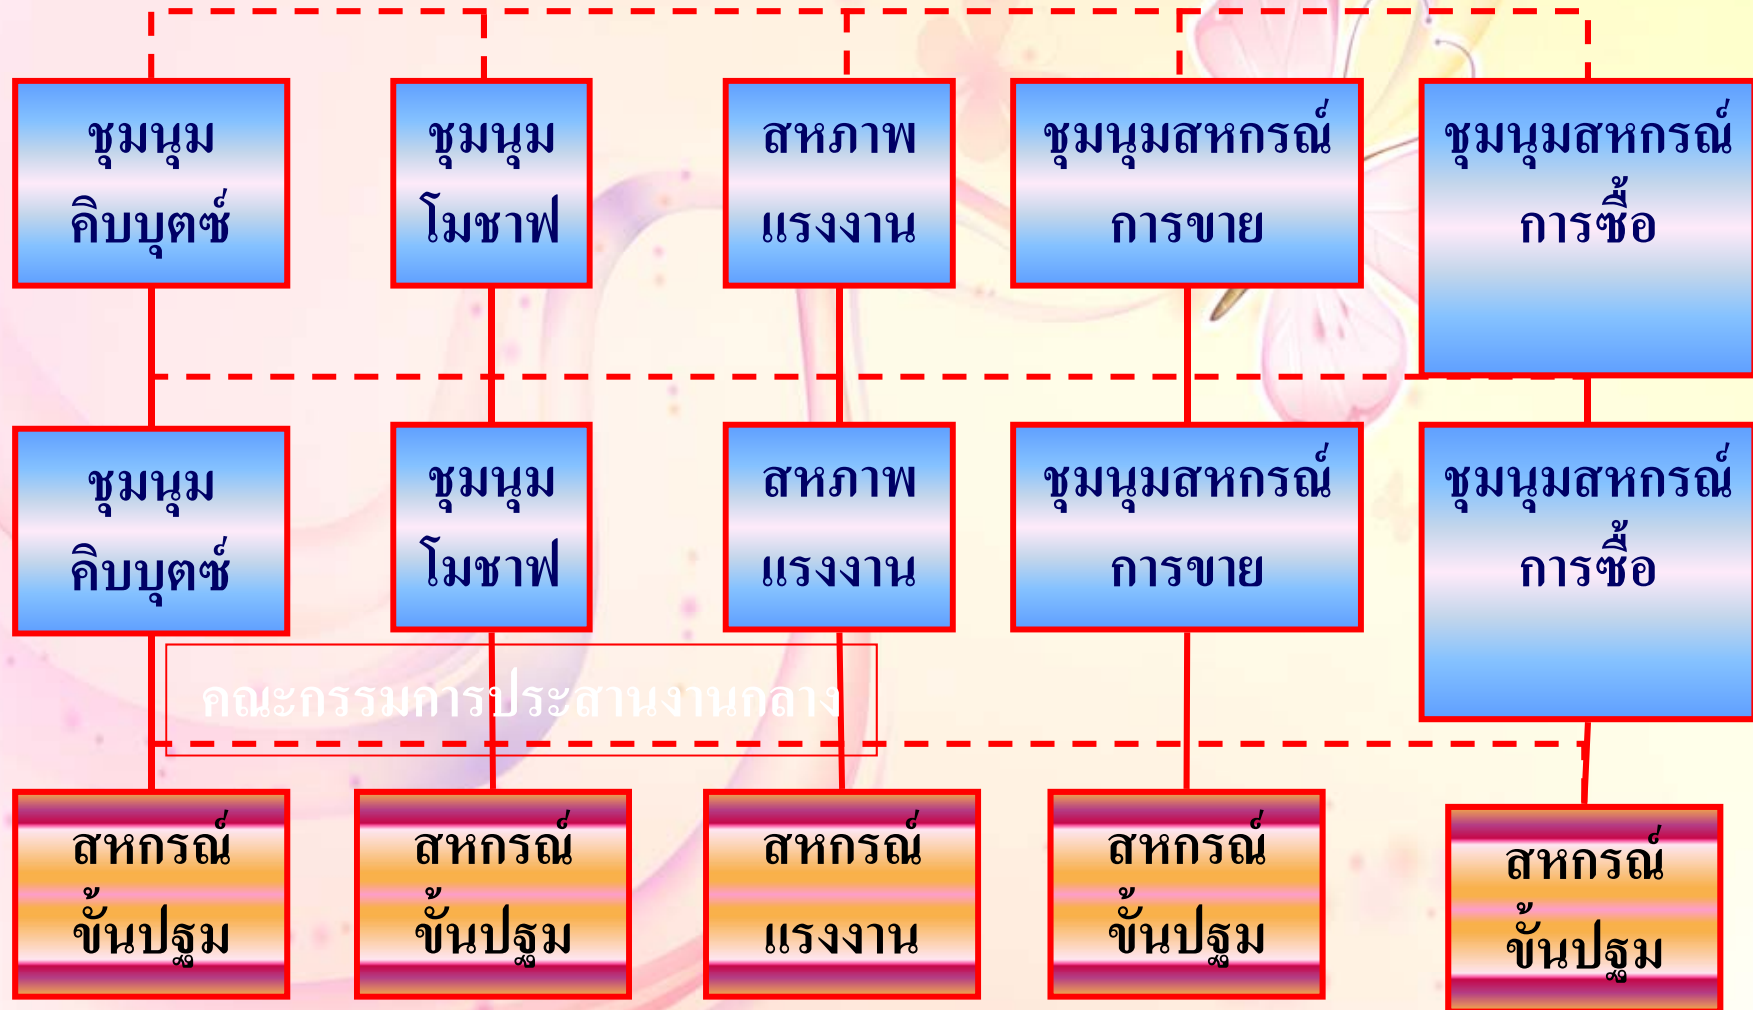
ชุมนุม คิบบุตซ์

ชุมนุม โมชาฟ

สหภาพ แรงงาน

ชุมนุมสหกรณ์ การขาย

ชุมนุมสหกรณ์ การซื้อ

ชุมนุม คิบบุตซ์

ชุมนุม โมชาฟ

สหภาพ แรงงาน

ชุมนุมสหกรณ์ การขาย

ชุมนุมสหกรณ์ การซื้อ

คณะกรรมการประสานงานกลาง

สหกรณ์ ขั้นปฐม

สหกรณ์ ขั้นปฐม

สหกรณ์ แรงงาน

สหกรณ์ ขั้นปฐม

สหกรณ์ ขั้นปฐม